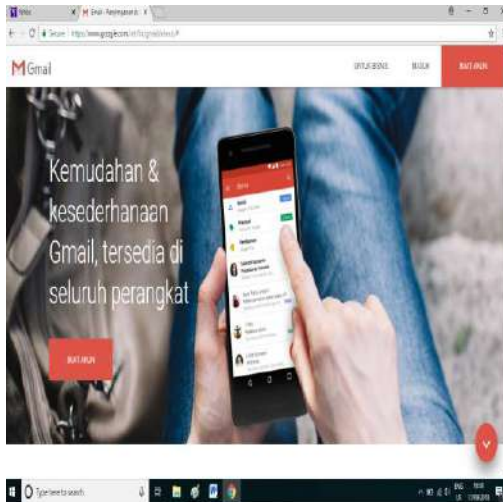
Yahoo | M Gmail - Kesederhanaan d... ×

Secure | https://www.google.com/intl/id/gmail/about/#

M Gmail

UNTUK BISNIS    MASUK    BUAT AKUN

Kemudahan & kesederhanaan Gmail, tersedia di seluruh perangkat

BUAT AKUN

Type here to search

ENG